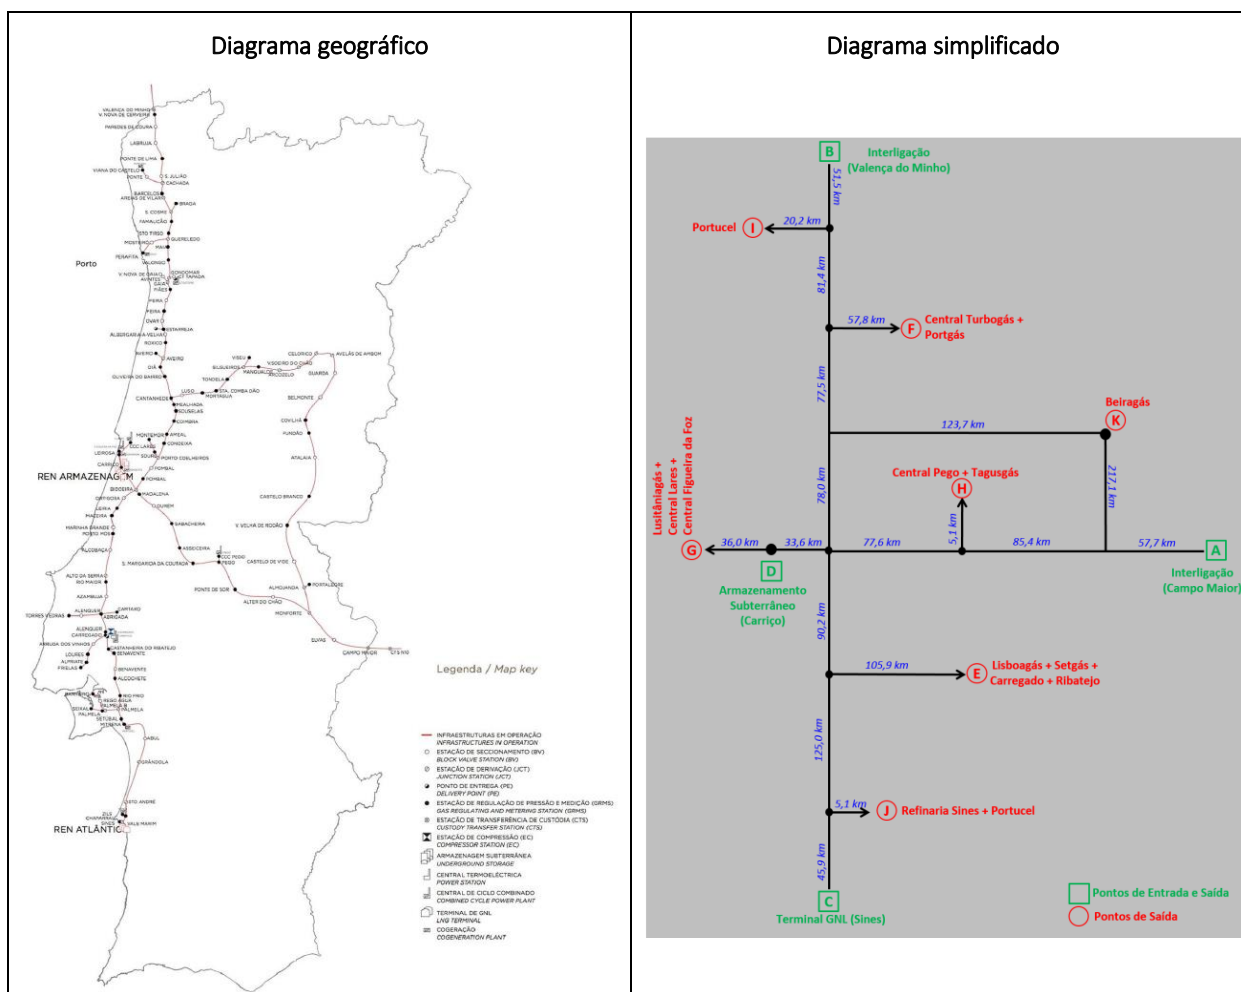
Diagrama geográfico

VALENÇA DO MINHO
V. NOVA DE CERVEIRA
PAREDES DE COURA
LABRUJA
PONTE DE LIMA
VIANA DO CASTELO
PONTE
S. JULIÃO
CACHADA
BARCELOS
ARERAS DE VILAR
BRAGA
S. COSME
FAMALICÃO
STO TIRSO
GUERELEDO
MOSTEIRÓ
MAIA
PERAFITA
VALONGO
Porto
V. NOVA DE GAIA
GONDOMAR
LEIXÕES
GRAY
FÃES
FEIRA
FEIRA
OVAR
ESTARREJA
ALBERGARIA-A-VELHA
ROXICO
AVEIRO
ÍLHAVO
OIÃ
OLIVEIRA DO BAIRRO
VISEU
CELORICO
AVELÃS DE AMBOM
GUARDA
TONDELA
MANGUALDE
LUSO
STA. COMBA DÃO
CANTANHEDE
MEALHADA
SOUSELAS
COIMBRA
BELMONTE
COVILHÃ
FUNDÃO
MONTEMOR
AMEAL
CONDEIXA
LEIROSA
SOURE
POMBAL
ATALAIA
REN ARMAZENAGEM
POMBAL
MARINHA GRANDE
LEIRIA
BIDOEIRA
MAZEIRA
OUREM
CASTELO BRANCO
ALCOBAÇA
GABACHEIRA
V. VELHA DE RODÃO
ASSECEIRA
PEGO
CASTELO DE VIDE
ALTO DA SERRA
RIO MAIOR
S. MARGARIDA DA COUTADA
AZAMBUJA
PONTE DE SOR
PORTALEGRE
ALTER DO CHÃO
ALMUANDA
TORRES VEDRAS
ALENQUER
CARTAXO
ABRIGADA
MONFORTE
CARREGADO
ELVAS
CASTANHEIRA DO RIBATEJO
BENAVENTE
CAMPO MAIOR
LOURES
ALCOCHETE
PALMELA
SETÚBAL
MITRENA
CABUL
GRÂNDOLA
STO ANDRÉ
SINES
REN ATLÂNTICO

Legenda / Map key
INFRAESTRUTURAS EM OPERAÇÃO
INFRASTRUCTURES IN OPERATION
ESTAÇÃO DE SECCIONAMENTO (BV)
BLOCK VALVE STATION (BV)
ESTAÇÃO DE DERIVAÇÃO (JCT)
JUNCTION STATION (JCT)
PONTO DE ENTREGA (PE)
DELIVERY POINT (PE)
ESTAÇÃO DE REGULAÇÃO DE PRESSÃO E MEDIÇÃO (GRMS)
GAS REGULATING AND METERING STATION (GRMS)
ESTAÇÃO DE TRANSFERÊNCIA DE CUSTÓDIA (CTS)
CUSTODY TRANSFER STATION (CTS)
ESTAÇÃO DE COMPRESSÃO (EC)
COMPRESSOR STATION (EC)
ARMAZENAGEM SUBTERRÂNEA
UNDERGROUND STORAGE
CENTRAL TERMOELÉCTRICA
POWER STATION
CENTRAL DE CICLO COMBINADO
COMBINED CYCLE POWER PLANT
TERMINAL DE GNL
LNG TERMINAL
COGERAÇÃO
COGENERATION PLANT

Diagrama simplificado

B Interligação (Valença do Minho)
51,5 km
Portucel I
20,2 km
81,4 km
57,8 km
F Central Turbogás + Portgás
77,5 km
Beiragás K
123,7 km
217,1 km
Central Pego + Tagusgás H
5,1 km
78,0 km
Lusitâniagás + Central Lares + Central Figueira da Foz G
36,0 km
33,6 km
77,6 km
85,4 km
57,7 km
A Interligação (Campo Maior)
D Armazenamento Subterrâneo (Carriço)
90,2 km
105,9 km
E Lisboagás + Setgás + Carregado + Ribatejo
125,0 km
5,1 km
J Refinaria Sines + Portucel
45,9 km
C Terminal GNL (Sines)
Pontos de Entrada e Saída
Pontos de Saída